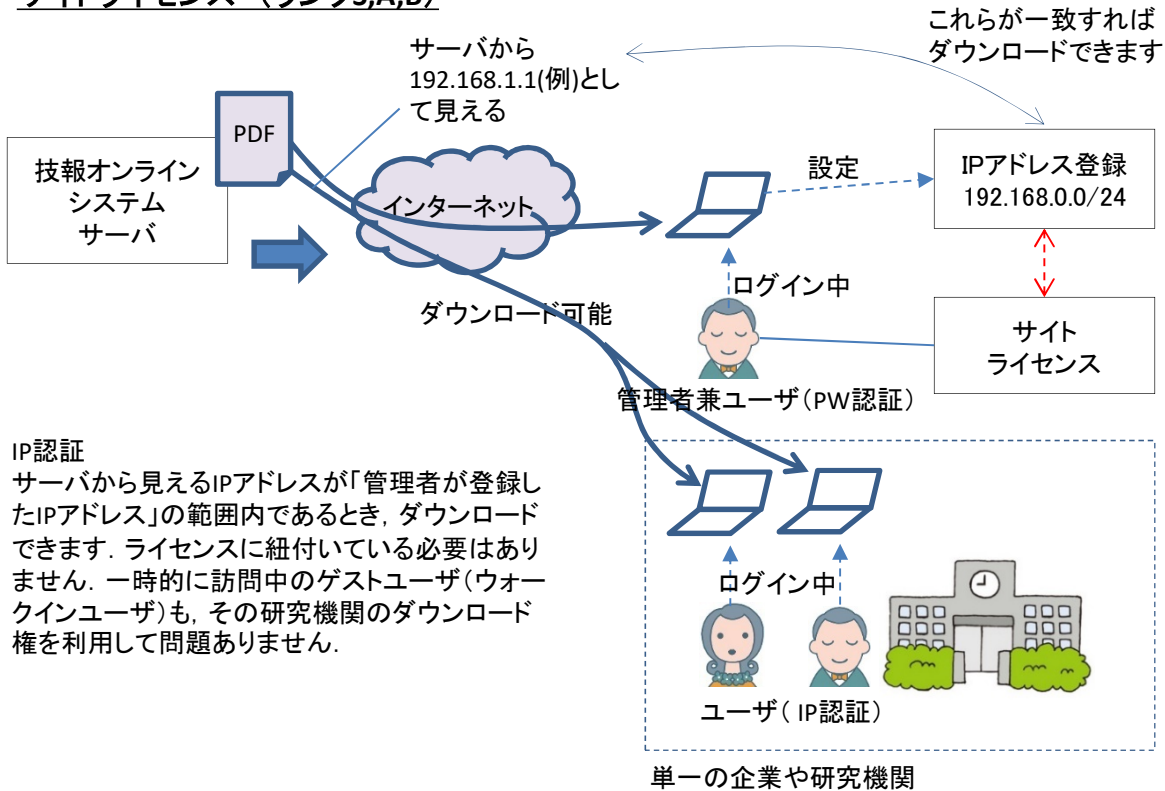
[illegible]

これらが一致すれば ダウンロードできます

サーバから 192.168.1.1(例)として見える

PDF

技報オンライン システム サーバ

インターネット

設定

IPアドレス登録 192.168.0.0/24

ログイン中

ダウンロード可能

サイト ライセンス

管理者兼ユーザ（PW認証）

IP認証
サーバから見えるIPアドレスが「管理者が登録したIPアドレス」の範囲内であるとき，ダウンロードできます．ライセンスに紐付いている必要はありません．一時的に訪問中のゲストユーザ（ウォークインユーザ）も，その研究機関のダウンロード権を利用して問題ありません．

ログイン中

ユーザ（ IP認証）

単一の企業や研究機関